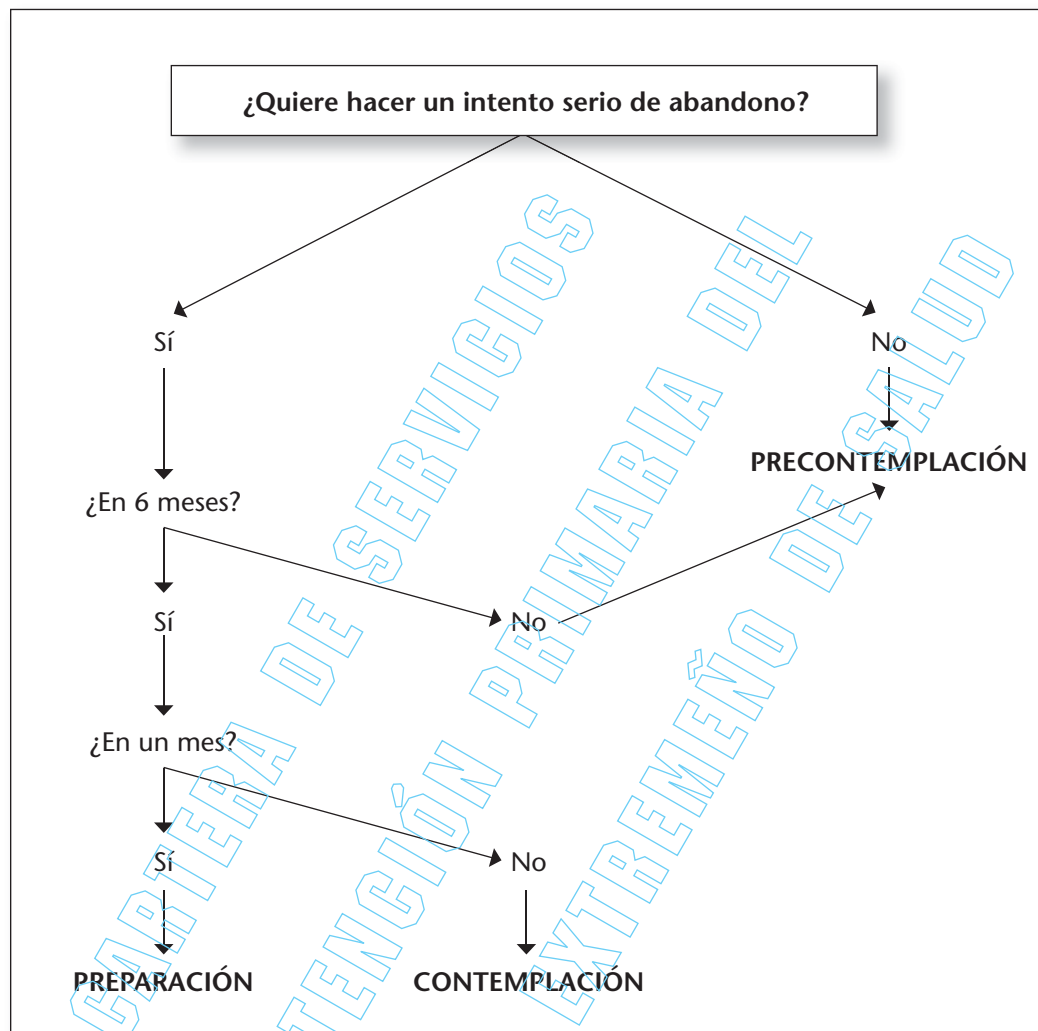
¿Quiere hacer un intento serio de abandono?

Sí

No

PRECONTEMPLACIÓN

¿En 6 meses?

Sí

No

¿En un mes?

Sí

No

PREPARACIÓN

CONTEMPLACIÓN

CARTERA DE SERVICIOS
ATENCIÓN PRIMARIA DEL
EXTREMEÑO DE SALUD